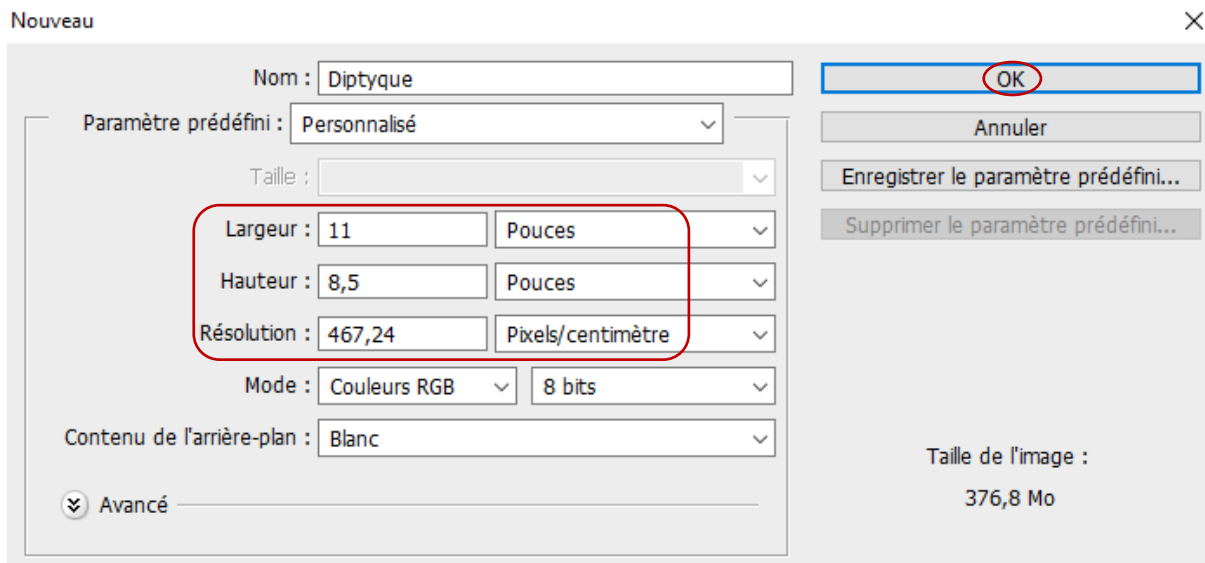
Nouveau

Nom : Diptyque

Paramètre prédéfini : Personnalisé

Taille :

Largeur : 11 Pouces

Hauteur : 8,5 Pouces

Résolution : 467,24 Pixels/centimètre

Mode : Couleurs RGB 8 bits

Contenu de l'arrière-plan : Blanc

Avancé

OK

Annuler

Enregistrer le paramètre prédéfini...

Supprimer le paramètre prédéfini...

Taille de l'image :

376,8 Mo